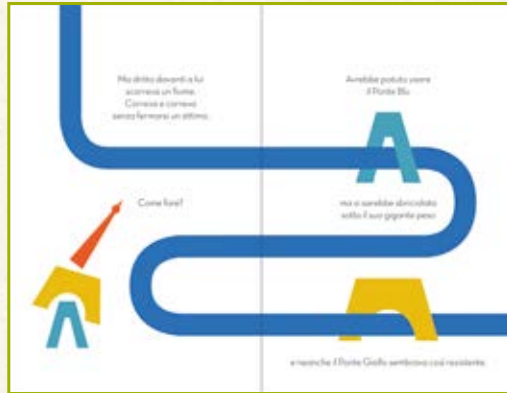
Ma dritto davanti a lui scorreva un fiume. Correva e correva senza fermarsi un attimo.

Avrebbe potuto usare il Ponte Blu

Come fare?

ma si sarebbe sbriciolato sotto il suo gigante peso

e neanche il Ponte Giallo sembrava così resistente.